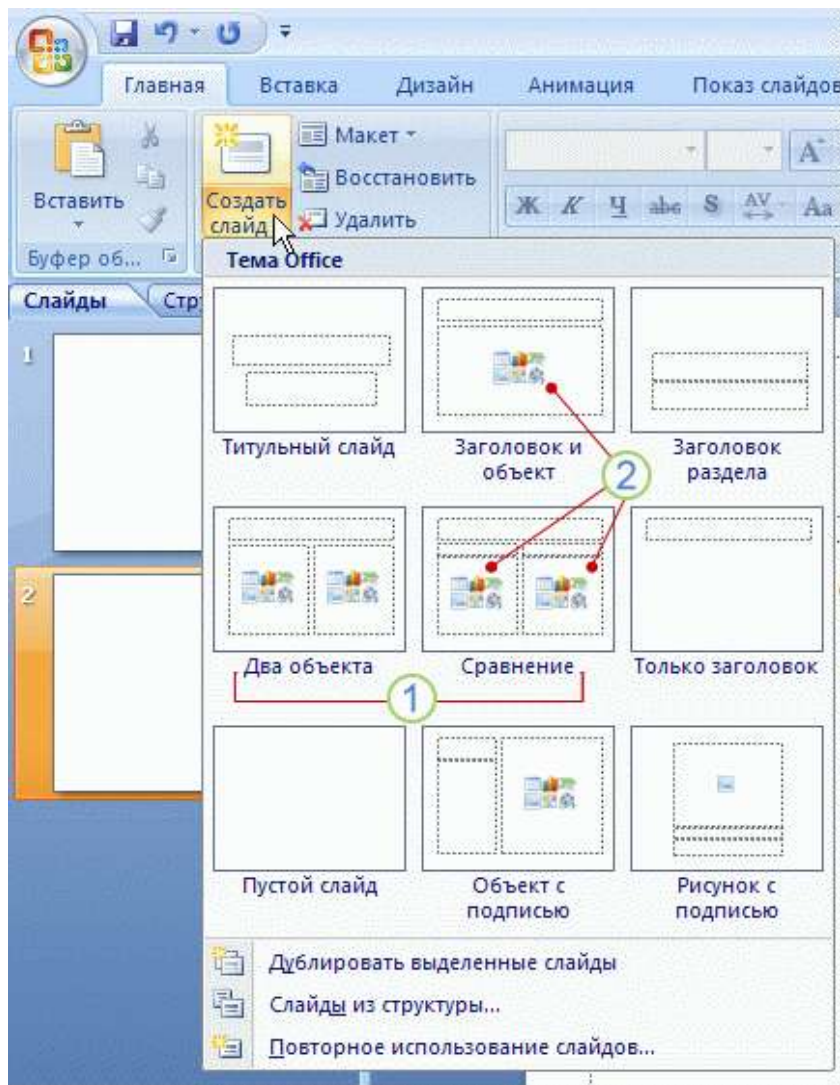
Главная Вставка Дизайн Анимация Показ слайдов

Вставить

Буфер об...

Создать слайд

Макет

Восстановить

Удалить

Ж К Ч abc S AV Aa

Слайды Стр

1

2

Тема Office

Титульный слайд

Заголовок и объект

Заголовок раздела

2

Два объекта

Сравнение

Только заголовок

1

Пустой слайд

Объект с подписью

Рисунок с подписью

Дублировать выделенные слайды

Слайды из структуры...

Повторное использование слайдов...